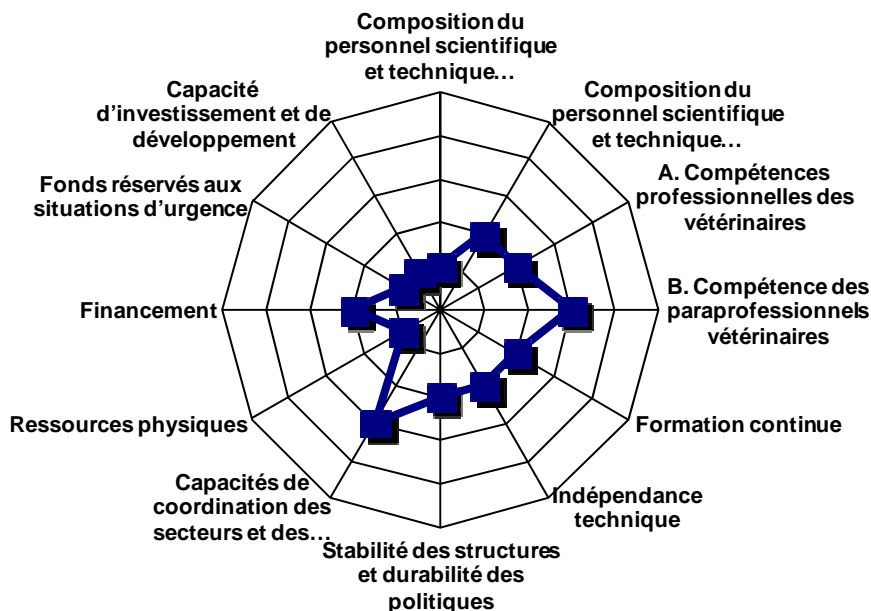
Composition du personnel scientifique et technique…

Composition du personnel scientifique et technique…

A. Compétences professionnelles des vétérinaires

B. Compétence des paraprofessionnels vétérinaires

Formation continue

Indépendance technique

Stabilité des structures et durabilité des politiques

Capacités de coordination des secteurs et des…

Ressources physiques

Financement

Fonds réservés aux situations d'urgence

Capacité d'investissement et de développement